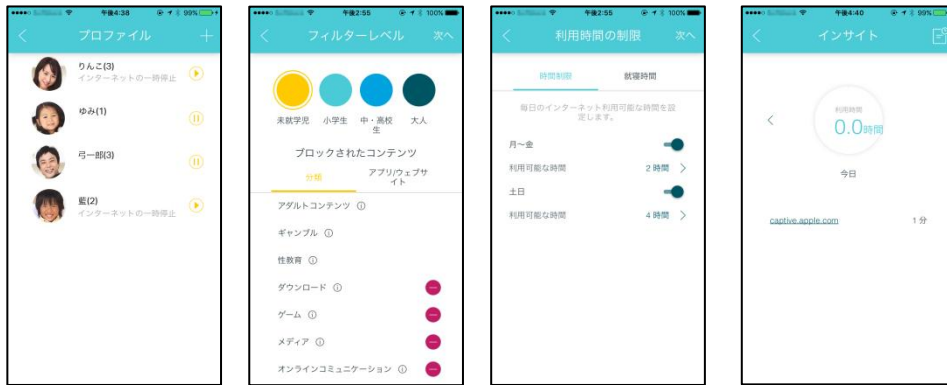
午後4:38 99%

プロファイル

りんこ(3)
インターネットの一時停止

ゆみ(1)

弓一郎(3)

藍(2)
インターネットの一時停止

午後2:55 100%

フィルターレベル 次へ

未就学児 小学生 中・高校生 大人

ブロックされたコンテンツ

分類 アプリ/ウェブサイト

アダルトコンテンツ ⓘ

ギャンブル ⓘ

性教育 ⓘ

ダウンロード ⓘ

ゲーム ⓘ

メディア ⓘ

オンラインコミュニケーション ⓘ

午後2:55 100%

利用時間の制限 次へ

時間制限 就寝時間

毎日のインターネット利用可能な時間を設定します。

月~金

利用可能な時間 2時間

土日

利用可能な時間 4時間

午後4:40 99%

インサイト

利用時間
0.0時間

今日

captive.apple.com 1分